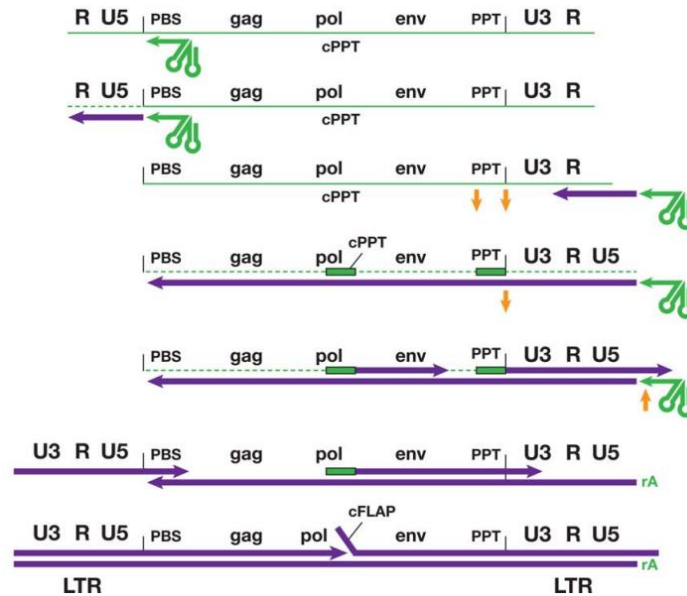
R U5 PBS gag pol env PPT U3 R
cPPT

R U5 PBS gag pol env PPT U3 R
cPPT

PBS gag pol env PPT U3 R
cPPT

PBS gag pol cPPT env PPT U3 R U5

PBS gag pol env PPT U3 R U5

U3 R U5 PBS gag pol env PPT U3 R U5
rA

U3 R U5 PBS gag pol cFLAP env PPT U3 R U5
rA
LTR LTR